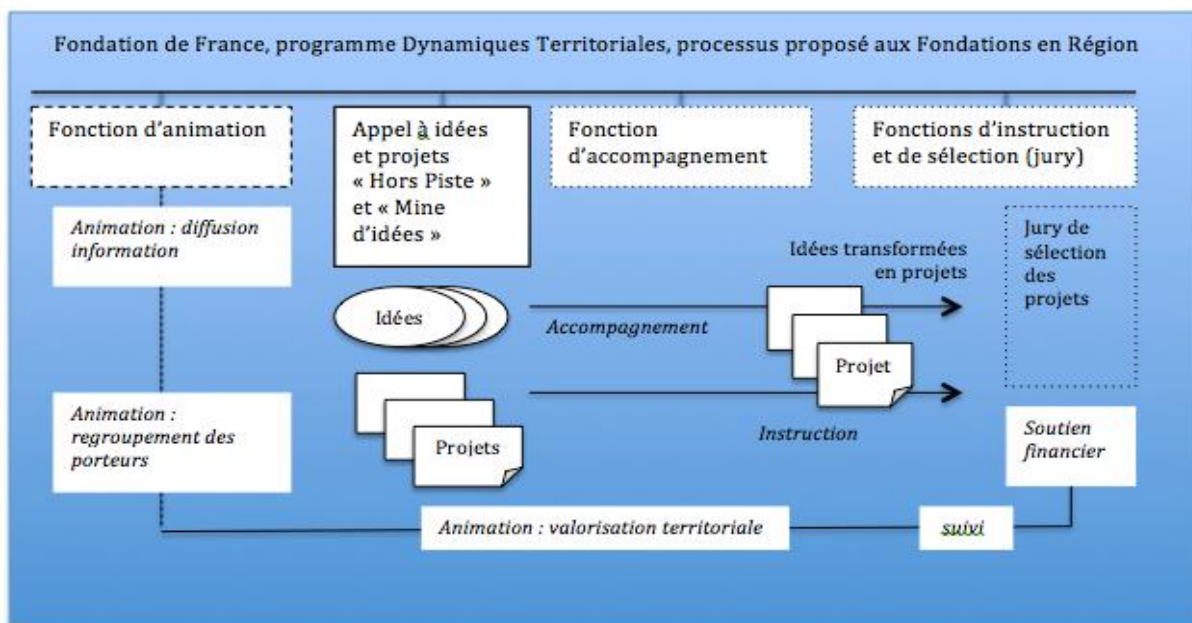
Fondation de France, programme Dynamiques Territoriales, processus proposé aux Fondations en Région

Fonction d'animation

Appel à idées et projets « Hors Piste » et « Mine d'idées »

Fonction d'accompagnement

Fonctions d'instruction et de sélection (jury)

Animation : diffusion information

Idées

Accompagnement

Idées transformées en projets

Projet

Jury de sélection des projets

Animation : regroupement des porteurs

Projets

Instruction

Soutien financier

Animation : valorisation territoriale

suivi